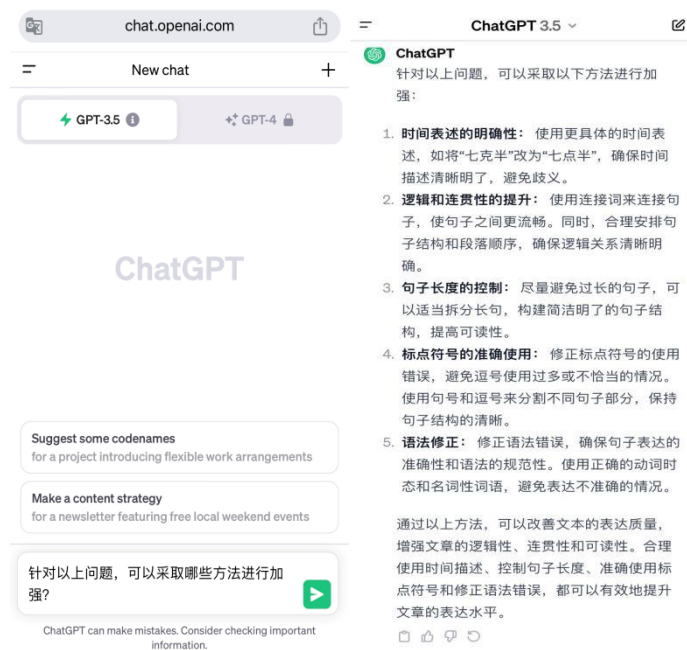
chat.openai.com

New chat

GPT-3.5

GPT-4

ChatGPT

Suggest some codenames
for a project introducing flexible work arrangements

Make a content strategy
for a newsletter featuring free local weekend events

针对以上问题，可以采取哪些方法进行加强？

ChatGPT can make mistakes. Consider checking important information.

ChatGPT 3.5

ChatGPT
针对以上问题，可以采取以下方法进行加强：

1. **时间表述的明确性：** 使用更具体的时间表述，如将“七克半”改为“七点半”，确保时间描述清晰明了，避免歧义。
2. **逻辑和连贯性的提升：** 使用连接词来连接句子，使句子之间更流畅。同时，合理安排句子结构和段落顺序，确保逻辑关系清晰明确。
3. **句子长度的控制：** 尽量避免过长的句子，可以适当拆分长句，构建简洁明了的句子结构，提高可读性。
4. **标点符号的准确使用：** 修正标点符号的使用错误，避免逗号使用过多或不恰当的情况。使用句号和逗号来分割不同句子部分，保持句子结构的清晰。
5. **语法修正：** 修正语法错误，确保句子表达的准确性和语法的规范性。使用正确的动词时态和名词性词语，避免表达不准确的情况。

通过以上方法，可以改善文本的表达质量，增强文章的逻辑性、连贯性和可读性。合理使用时间描述、控制句子长度、准确使用标点符号和修正语法错误，都可以有效地提升文章的表达水平。